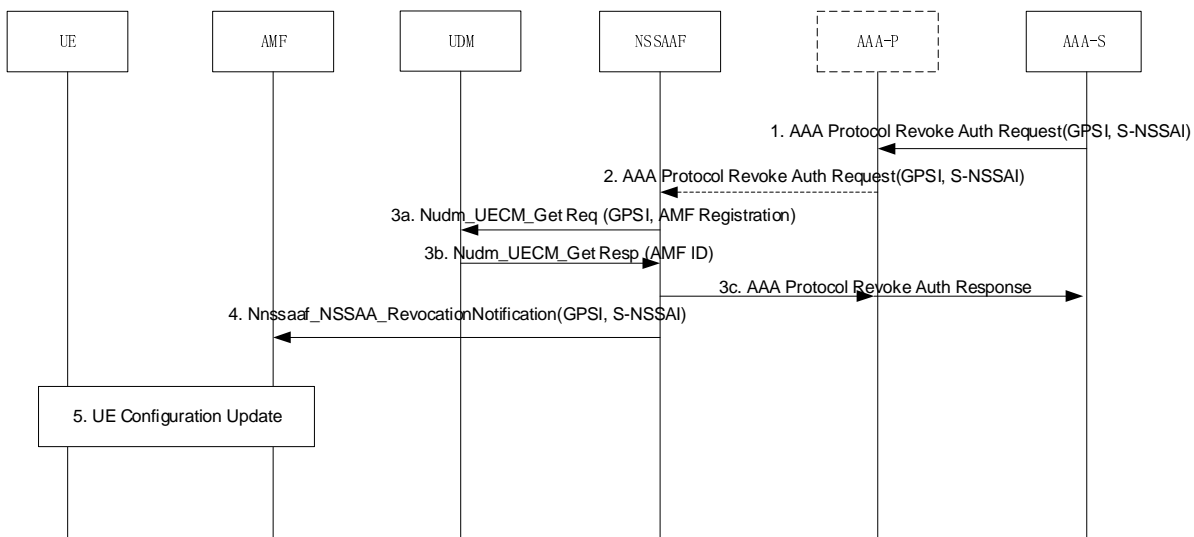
UE

AMF

UDM

NSSAAF

AAA-P

AAA-S

1. AAA Protocol Revoke Auth Request(GPSI, S-NSSAI)

2. AAA Protocol Revoke Auth Request(GPSI, S-NSSAI)

3a. Nudm_UECM_Get Req (GPSI, AMF Registration)

3b. Nudm_UECM_Get Resp (AMF ID)

3c. AAA Protocol Revoke Auth Response

4. Nnssaaf_NSSAA_RevocationNotification(GPSI, S-NSSAI)

5. UE Configuration Update